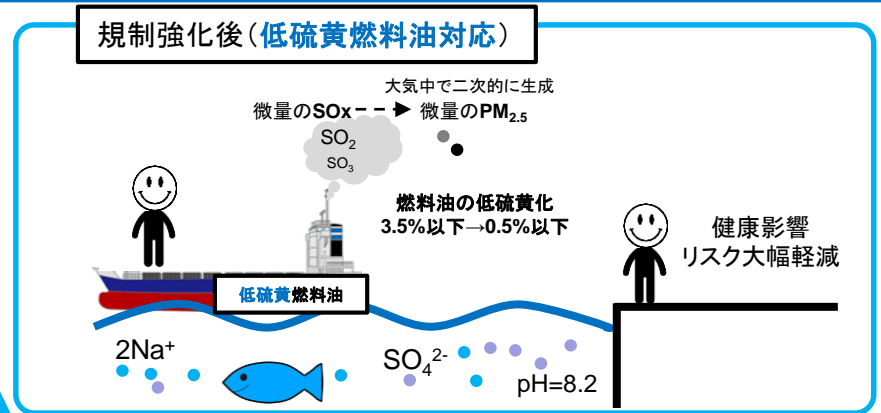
規制強化後（低硫黄燃料油対応）

大気中で二次的に生成

微量の**SOx** → 微量の**PM$_{2.5}$**

$SO_2$

$SO_3$

燃料油の低硫黄化
3.5%以下→0.5%以下

健康影響
リスク大幅軽減

低硫黄燃料油

$2Na^+$

$SO_4^{2-}$

pH=8.2